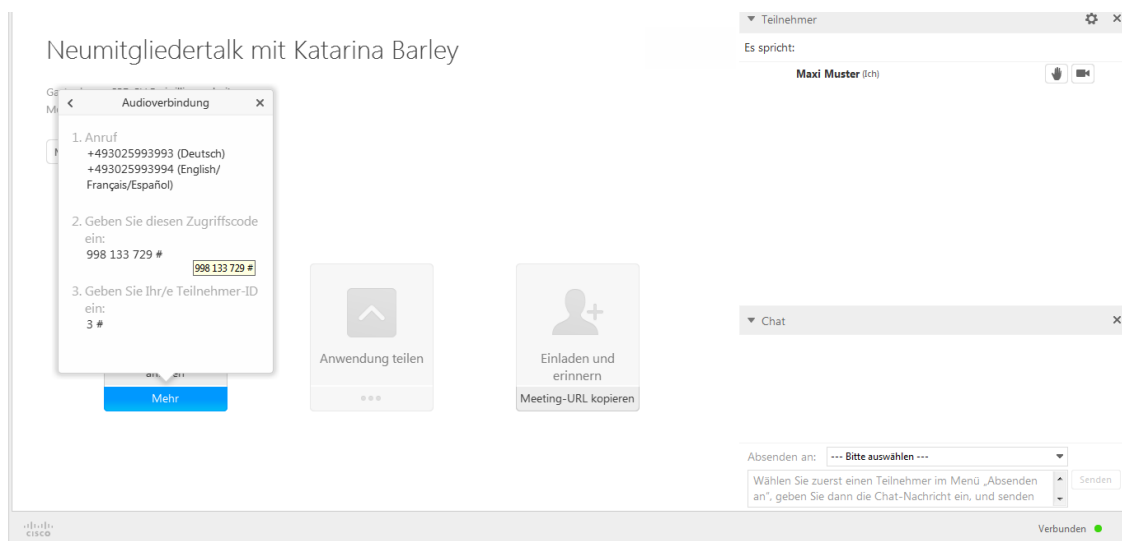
Neumitgliedertalk mit Katarina Barley

Ga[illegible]
M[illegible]

N

Audioverbindung ×

1. Anruf
+493025993993 (Deutsch)
+493025993994 (English/ Français/Español)

2. Geben Sie diesen Zugriffscode ein:
998 133 729 #
998 133 729 #

3. Geben Sie Ihr/e Teilnehmer-ID ein:
3 #

an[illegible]en
Mehr

Anwendung teilen

Einladen und erinnern
Meeting-URL kopieren

▼ Teilnehmer
Es spricht:
Maxi Muster (Ich)

▼ Chat

Absenden an: --- Bitte auswählen ---
Wählen Sie zuerst einen Teilnehmer im Menü „Absenden an", geben Sie dann die Chat-Nachricht ein, und senden
Senden

cisco
Verbunden